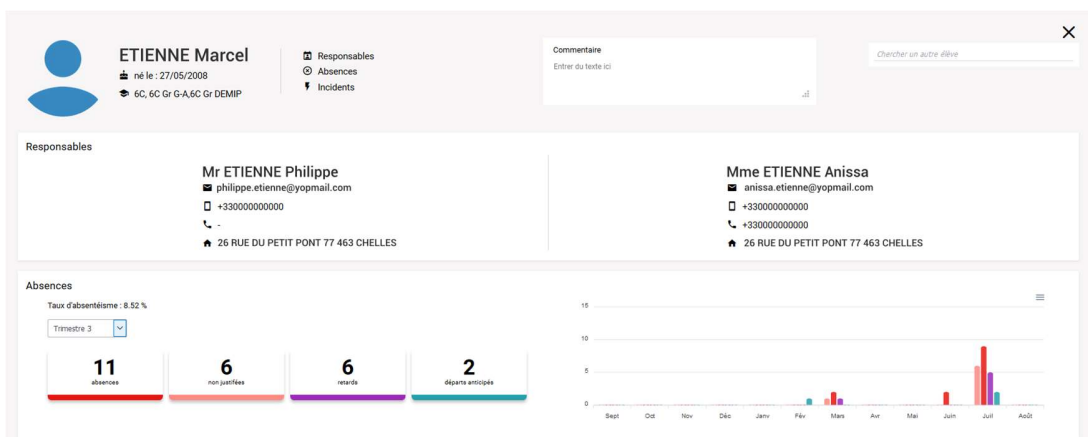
ETIENNE Marcel
né le : 27/05/2008
6C, 6C Gr G-A,6C Gr DEMIP

Responsables
Absences
Incidents

Commentaire
Entrer du texte ici

Chercher un autre élève

×

Responsables

Mr ETIENNE Philippe
philippe.etienne@yopmail.com
+330000000000
-
26 RUE DU PETIT PONT 77 463 CHELLES

Mme ETIENNE Anissa
anissa.etienne@yopmail.com
+330000000000
+330000000000
26 RUE DU PETIT PONT 77 463 CHELLES

Absences

Taux d'absentéisme : 8.52 %

Trimestre 3

11
absences

6
non justifiées

6
retards

2
départs anticipés

15
10
5
0
Sept Oct Nov Déc Janv Fév Mars Avr Mai Juin Juil Août